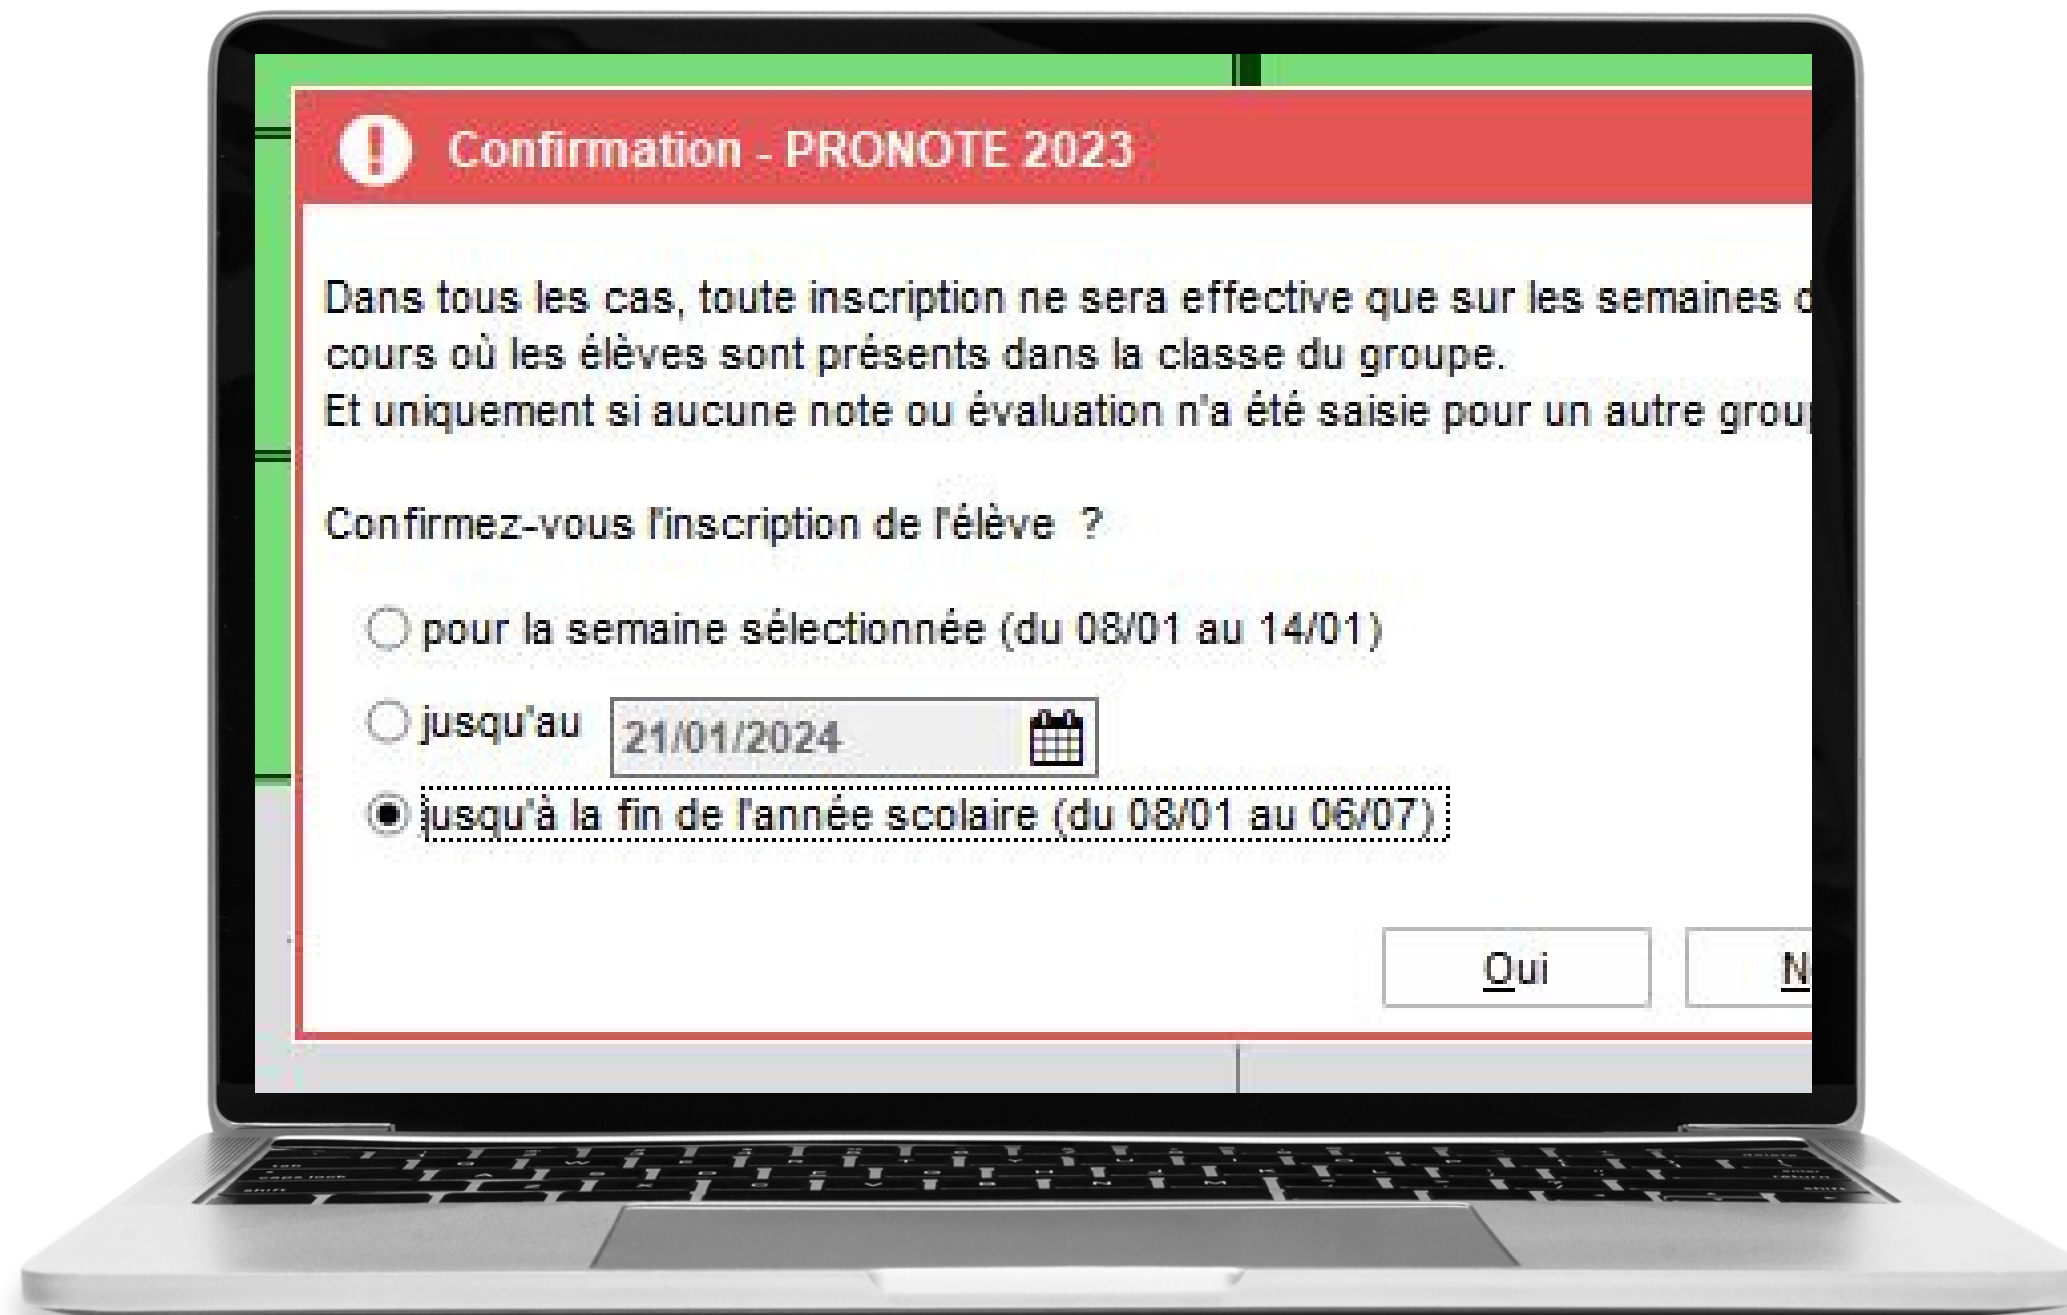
Confirmation - PRONOTE 2023

Dans tous les cas, toute inscription ne sera effective que sur les semaines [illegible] cours où les élèves sont présents dans la classe du groupe.
Et uniquement si aucune note ou évaluation n'a été saisie pour un autre grou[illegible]

Confirmez-vous l'inscription de l'élève ?

pour la semaine sélectionnée (du 08/01 au 14/01)

jusqu'au 21/01/2024

jusqu'à la fin de l'année scolaire (du 08/01 au 06/07)

Oui

N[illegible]